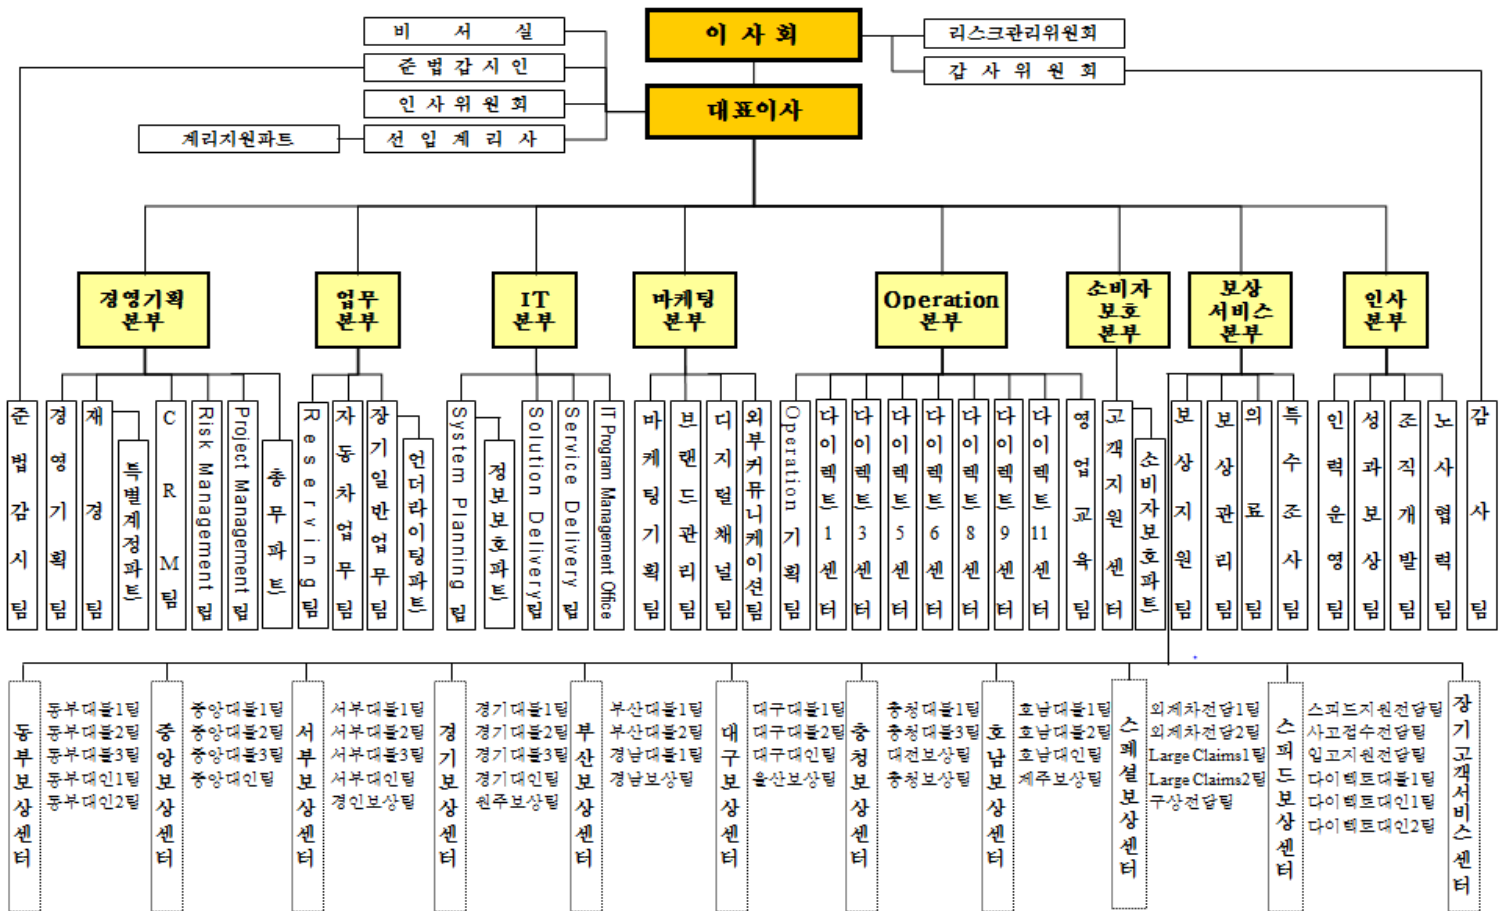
이 사 회

비 서 실
준 법 감 시 인
인 사 위 원 회
선 임 계 리 사
계리지원파트

리스크관리위원회
감 사 위 원 회

대표이사

경영기획 본부
업무 본부
IT 본부
마케팅 본부
Operation 본부
소비자 보호 본부
보상 서비스 본부
인사 본부

준법감시팀
경영기획팀
재경팀
특별계정파트
CRM팀
Risk Management팀
Project Management팀
총무파트
Reserving팀
자동차업무팀
장기일반업무팀
언더라이팅파트
System Planning팀
정보보호파트
Solution Delivery팀
Service Delivery팀
IT Program Management Office
바케팅기획팀
브랜드관리팀
디지털채널팀
외부커뮤니케이션팀
Operation기획팀
다이렉트1센터
다이렉트3센터
다이렉트5센터
다이렉트6센터
다이렉트8센터
다이렉트9센터
다이렉트11센터
영업교육팀
고객지원센터
소비자보호파트
보상지원팀
보상관리팀
의료팀
특수조사팀
인력운영팀
성과보상팀
조직개발팀
노사협력팀
감사팀

동부보상센터
동부대물1팀
동부대물2팀
동부대물3팀
동부대인1팀
동부대인2팀

중앙보상센터
중앙대물1팀
중앙대물2팀
중앙대물3팀
중앙대인팀

서부보상센터
서부대물1팀
서부대물2팀
서부대물3팀
서부대인팀
경인보상팀

경기보상센터
경기대물1팀
경기대물2팀
경기대물3팀
경기대인팀
원주보상팀

부산보상센터
부산대물1팀
부산대물2팀
경남대물1팀
경남보상팀

대구보상센터
대구대물1팀
대구대물2팀
대구대인팀
울산보상팀

충청보상센터
충청대물1팀
충청대물3팀
대전보상팀
충청보상팀

호남보상센터
호남대물1팀
호남대물2팀
호남대인팀
제주보상팀

스페셜보상센터
외제차전담1팀
외제차전담2팀
Large Claims1팀
Large Claims2팀
구상전담팀

스피드보상센터
스피드지원전담팀
사고접수전담팀
입고지원전담팀
다이렉트대물1팀
다이렉트대인1팀
다이렉트대인2팀

장기고객서비스센터